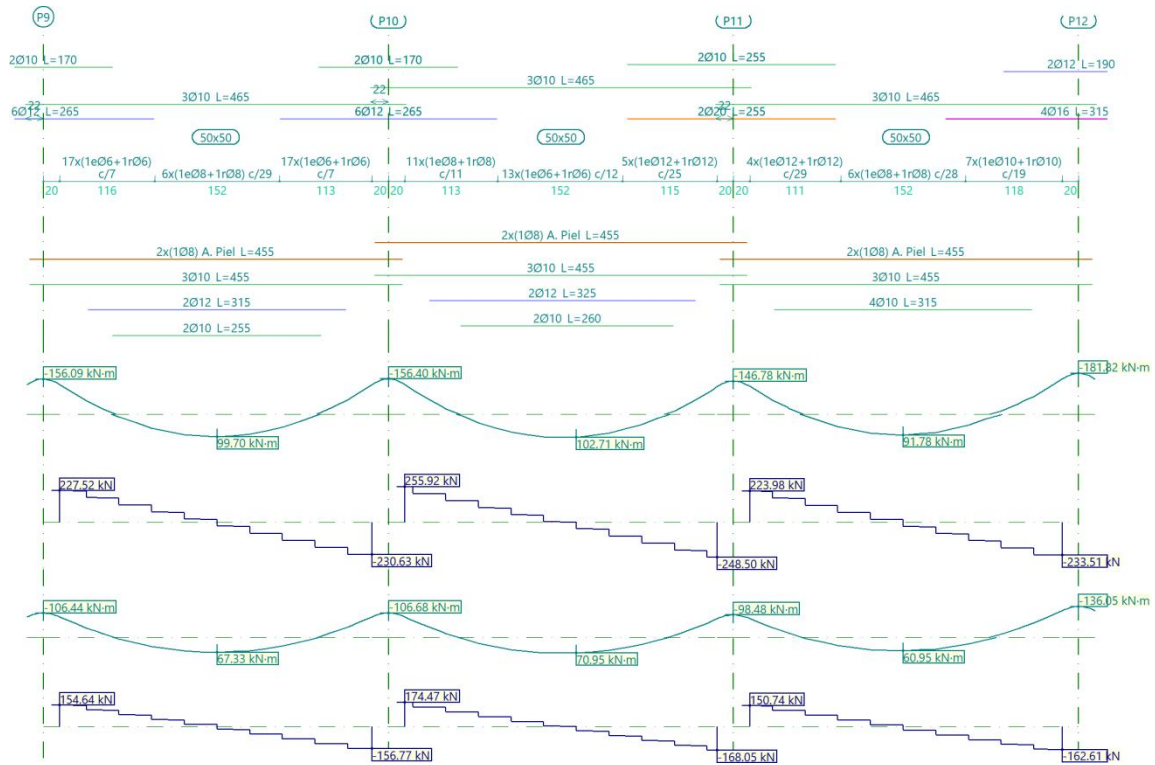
P9

P10

P11

P12

2Ø10 L=170

2Ø10 L=170

2Ø10 L=255

2Ø12 L=190

3Ø10 L=465

22

3Ø10 L=465

3Ø10 L=465

22

6Ø12 L=265

22

6Ø12 L=265

22

2Ø20 L=255

4Ø16 L=315

50x50

50x50

50x50

17x(1eØ6+1rØ6) c/7

6x(1eØ8+1rØ8) c/29

17x(1eØ6+1rØ6) c/7

11x(1eØ8+1rØ8) c/11

13x(1eØ6+1rØ6) c/12

5x(1eØ12+1rØ12) c/25

4x(1eØ12+1rØ12) c/29

6x(1eØ8+1rØ8) c/28

7x(1eØ10+1rØ10) c/19

20 116 152 113 20 20 113 152 115 20 20 111 152 118 20

2x(1Ø8) A. Piel L=455

2x(1Ø8) A. Piel L=455

2x(1Ø8) A. Piel L=455

3Ø10 L=455

3Ø10 L=455

3Ø10 L=455

2Ø12 L=315

2Ø12 L=325

4Ø10 L=315

2Ø10 L=255

2Ø10 L=260

-156.09 kN·m

-156.40 kN·m

-146.78 kN·m

-181.82 kN·m

99.70 kN·m

102.71 kN·m

91.78 kN·m

227.52 kN

255.92 kN

223.98 kN

-230.63 kN

-248.50 kN

-233.51 kN

-106.44 kN·m

-106.68 kN·m

-98.48 kN·m

-136.05 kN·m

67.33 kN·m

70.95 kN·m

60.95 kN·m

154.64 kN

174.47 kN

150.74 kN

-156.77 kN

-168.05 kN

-162.61 kN